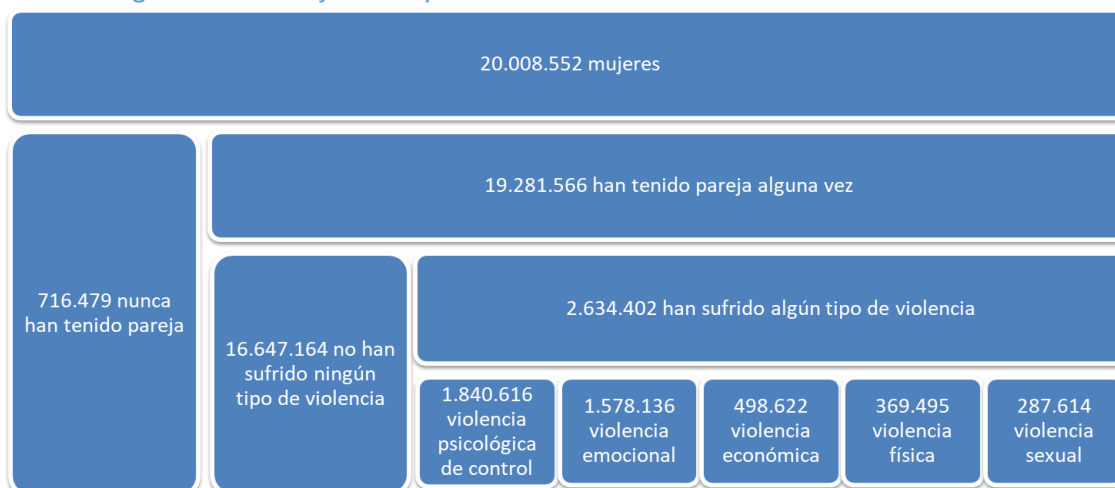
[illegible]

20.008.552 mujeres

716.479 nunca han tenido pareja

19.281.566 han tenido pareja alguna vez

16.647.164 no han sufrido ningún tipo de violencia

2.634.402 han sufrido algún tipo de violencia

1.840.616 violencia psicológica de control

1.578.136 violencia emocional

498.622 violencia económica

369.495 violencia física

287.614 violencia sexual